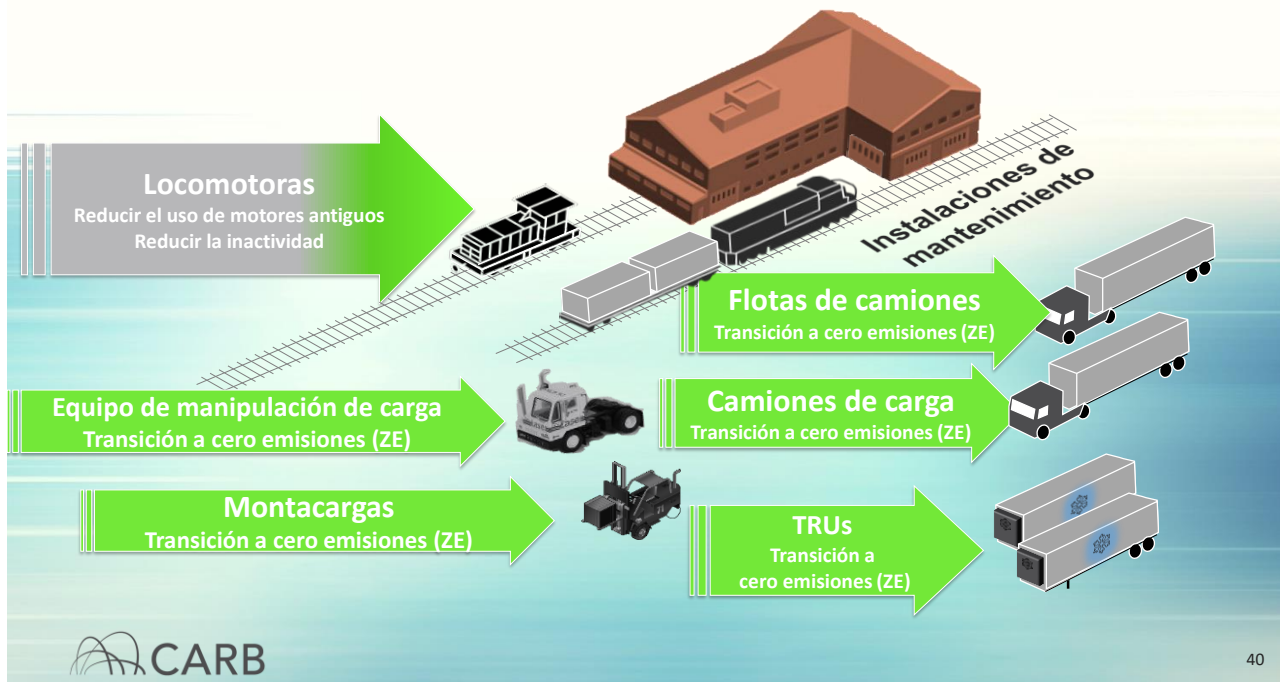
Locomotoras
Reducir el uso de motores antiguos
Reducir la inactividad

Instalaciones de mantenimiento

Flotas de camiones
Transición a cero emisiones (ZE)

Equipo de manipulación de carga
Transición a cero emisiones (ZE)

Camiones de carga
Transición a cero emisiones (ZE)

Montacargas
Transición a cero emisiones (ZE)

TRUs
Transición a cero emisiones (ZE)

CARB

40